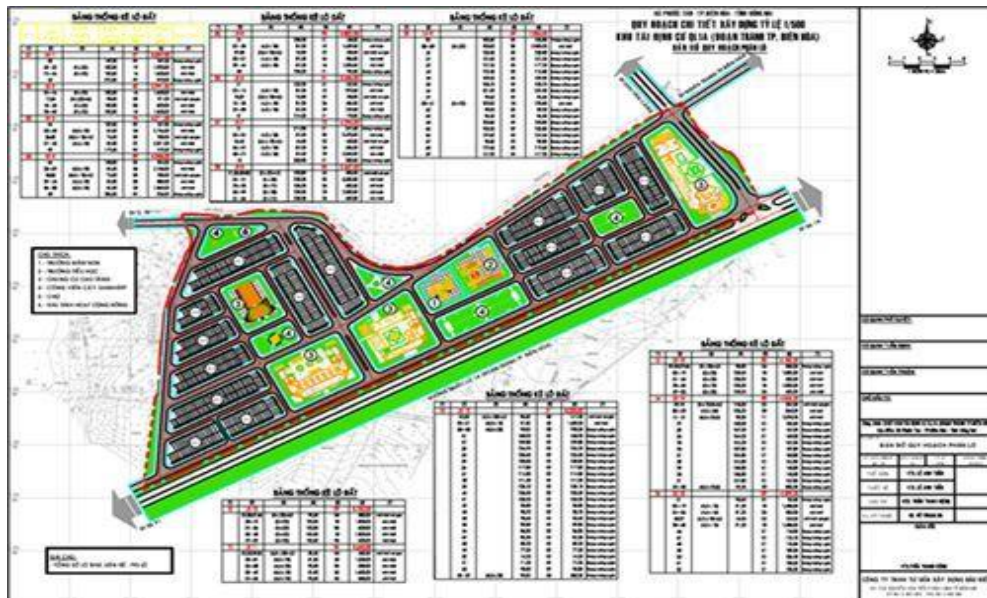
BẢNG THỐNG KÊ LÔ ĐẤT

BẢNG THỐNG KÊ LÔ ĐẤT

BẢNG THỐNG KÊ LÔ ĐẤT

QUY HOẠCH CHI TIẾT XÂY DỰNG TỶ LỆ 1/500
KHU TÁI ĐỊNH CƯ QL1A (ĐOẠN THÀNH TP. BIÊN HÒA)
BẢN ĐỒ QUY HOẠCH PHÂN LÔ

GHI CHÚ:
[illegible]

BẢNG THỐNG KÊ LÔ ĐẤT

BẢNG THỐNG KÊ LÔ ĐẤT

BẢNG THỐNG KÊ LÔ ĐẤT

BẢN ĐỒ QUY HOẠCH PHÂN LÔ

CÔNG TY TNHH TƯ VẤN XÂY DỰNG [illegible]

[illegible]